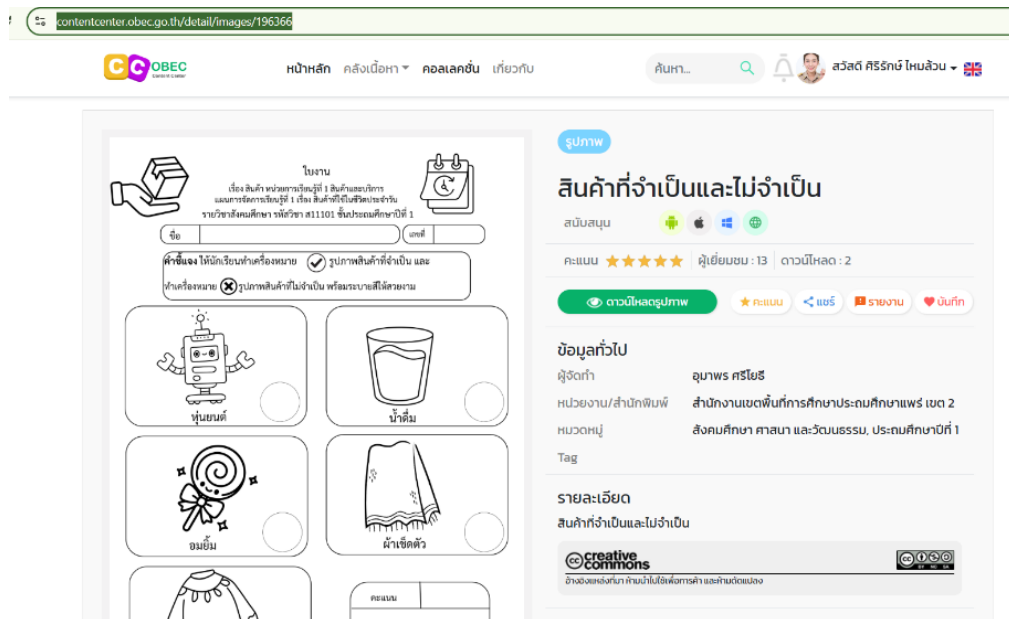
contentcenter.obec.go.th/detail/images/196366

CC OBEC

หน้าหลัก คลังเนื้อหา คอลเลคชั่น เกี่ยวกับ

ค้นหา...

สวัสดี ศิริรักษ์ ไหมล้วน

ใบงาน
เรื่อง สินค้า หน่วยการเรียนรู้ที่ 1 สินค้าและบริการ
แผนการจัดการเรียนรู้ที่ 1 เรื่อง สินค้าที่ใช้ในชีวิตประจำวัน
รายวิชาสังคมศึกษา รหัสวิชา ส11101 ชั้นประถมศึกษาปีที่ 1

ชื่อ เลขที่

คำชี้แจง ให้นักเรียนทำเครื่องหมาย ✓ รูปภาพสินค้าที่จำเป็น และทำเครื่องหมาย ✗ รูปภาพสินค้าที่ไม่จำเป็น พร้อมระบายสีให้สวยงาม

หุ่นยนต์

น้ำดื่ม

อมยิ้ม

ผ้าเช็ดตัว

คะแนน

รูปภาพ

สินค้าที่จำเป็นและไม่จำเป็น

สนับสนุน

คะแนน ★★★★★ | ผู้เยี่ยมชม : 13 | ดาวน์โหลด : 2

ดาวน์โหลดรูปภาพ

คะแนน แชร์ รายงาน บันทึก

ข้อมูลทั่วไป

ผู้จัดทำ อุมาพร ศรีโยธี

หน่วยงาน/สำนักพิมพ์ สำนักงานเขตพื้นที่การศึกษาประถมศึกษาแพร่ เขต 2

หมวดหมู่ สังคมศึกษา ศาสนา และวัฒนธรรม, ประถมศึกษาปีที่ 1

Tag

รายละเอียด

สินค้าที่จำเป็นและไม่จำเป็น

creative commons

อ้างอิงแหล่งที่มา ห้ามนำไปใช้เพื่อการค้า และห้ามดัดแปลง

BY NC ND